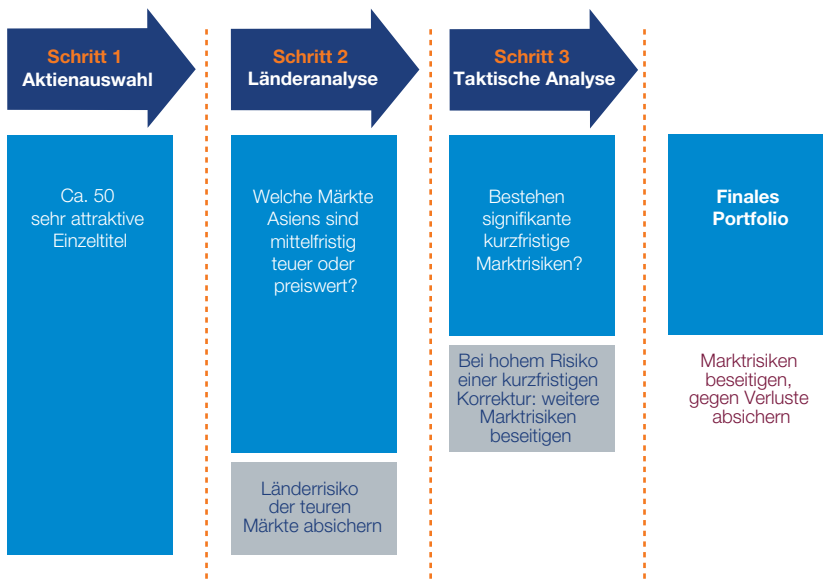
Schritt 1
Aktienauswahl

Schritt 2
Länderanalyse

Schritt 3
Taktische Analyse

Ca. 50 sehr attraktive Einzeltitel

Welche Märkte Asiens sind mittelfristig teuer oder preiswert?

Länderrisiko der teuren Märkte absichern

Bestehen signifikante kurzfristige Marktrisiken?

Bei hohem Risiko einer kurzfristigen Korrektur: weitere Marktrisiken beseitigen

Finales Portfolio

Marktrisiken beseitigen, gegen Verluste absichern